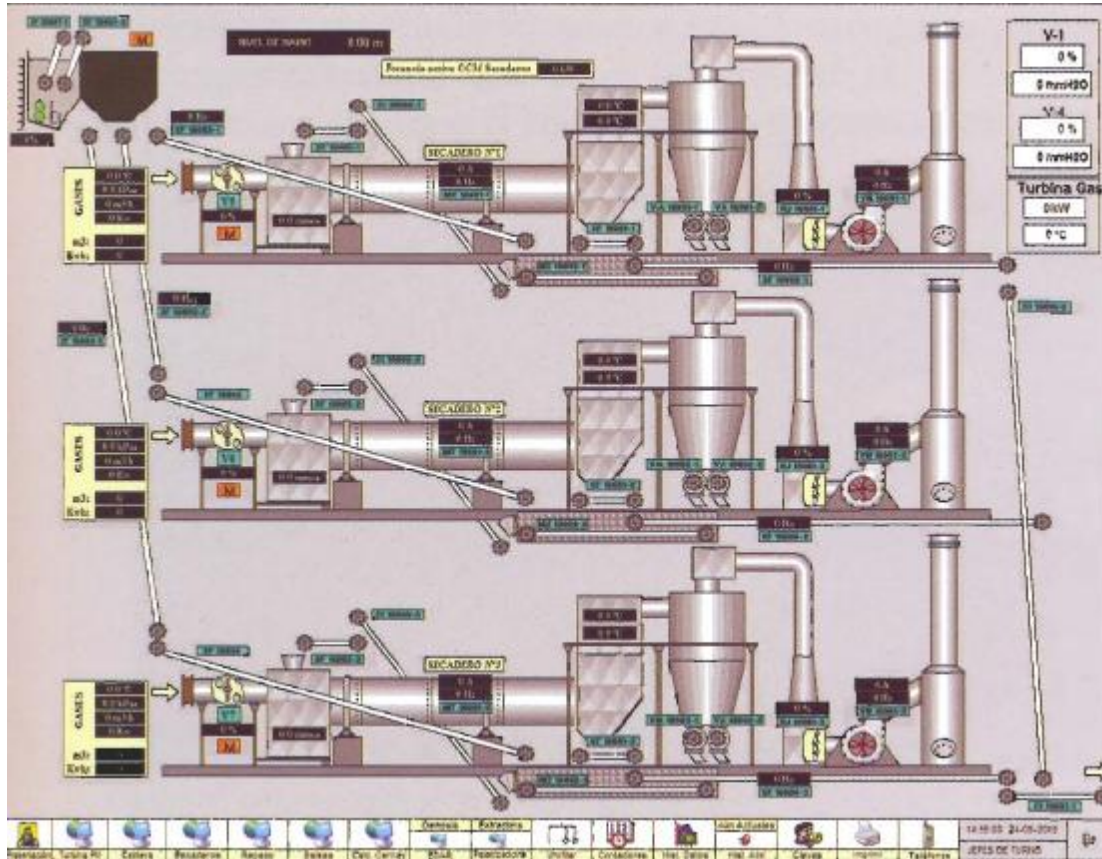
NIVEL DE SILO 0.00 m

SECADERO Nº1

SECADERO Nº2

SECADERO Nº3

GASES

GASES

GASES

M

M

M

V-1

0 %

0 mmH2O

V-4

0 %

0 mmH2O

Turbina Gas

0kW

0°C

Caldera

Secaderos

Extractora

Cajas

Teléfonos

JEFES DE TURNO